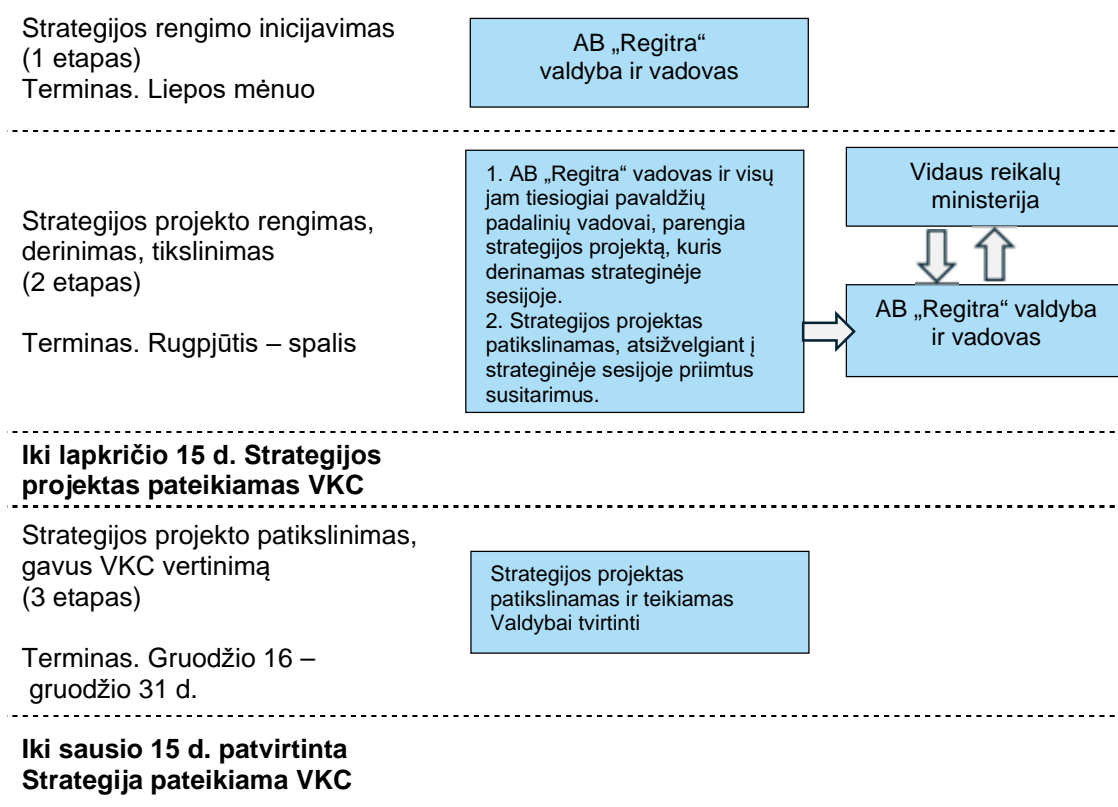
Strategijos rengimo inicijavimas
(1 etapas)
Terminas. Liepos mėnuo

AB „Regitra“
valdyba ir vadovas

Strategijos projekto rengimas, derinimas, tikslinimas
(2 etapas)

Terminas. Rugpjūtis – spalis

1. AB „Regitra“ vadovas ir visų jam tiesiogiai pavaldžių padalinių vadovai, parengia strategijos projektą, kuris derinamas strateginėje sesijoje.
2. Strategijos projektas patikslinamas, atsižvelgiant į strateginėje sesijoje priimtus susitarimus.

Vidaus reikalų ministerija

AB „Regitra“ valdyba ir vadovas

**Iki lapkričio 15 d. Strategijos projektas pateikiamas VKC**

Strategijos projekto patikslinimas, gavus VKC vertinimą
(3 etapas)

Terminas. Gruodžio 16 – gruodžio 31 d.

Strategijos projektas patikslinamas ir teikiamas Valdybai tvirtinti

**Iki sausio 15 d. patvirtinta Strategija pateikiama VKC**